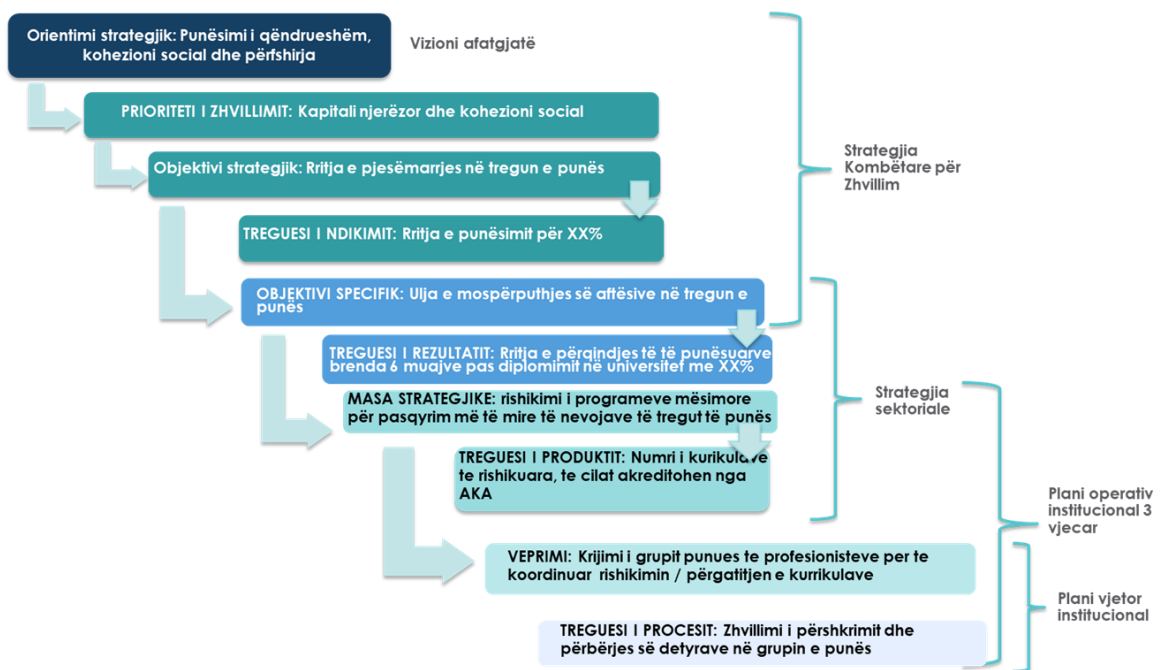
Orientimi strategjik: Punësimi i qëndrueshëm, kohezioni social dhe përfshirja

Vizioni afatgjatë

PRIORITETI I ZHVILLIMIT: Kapitali njerëzor dhe kohezioni social

Objektivi strategjik: Rritja e pjesëmarrjes në tregun e punës

TREGUESI I NDIKIMIT: Rritja e punësimit për XX%

Strategjia Kombëtare për Zhvillim

OBJEKTIVI SPECIFIK: Ulja e mospërputhjes së aftësive në tregun e punës

TREGUESI I REZULTATIT: Rritja e përqindjes të të punësuarve brenda 6 muajve pas diplomimit në universitet me XX%

MASA STRATEGJIKE: rishikimi i programeve mësimore për pasqyrim më të mire të nevojave të tregut të punës

Strategjia sektoriale

TREGUESI I PRODUKTIT: Numri i kurikulave te rishikuara, te cilat akreditohen nga AKA

Plani operativ institucional 3 vjecar

VEPRIMI: Krijimi i grupit punues te profesionisteve per te koordinuar rishikimin / përgatitjen e kurrikulave

Plani vjetor institucional

TREGUESI I PROCESIT: Zhvillimi i përshkrimit dhe përbërjes së detyrave në grupin e punës